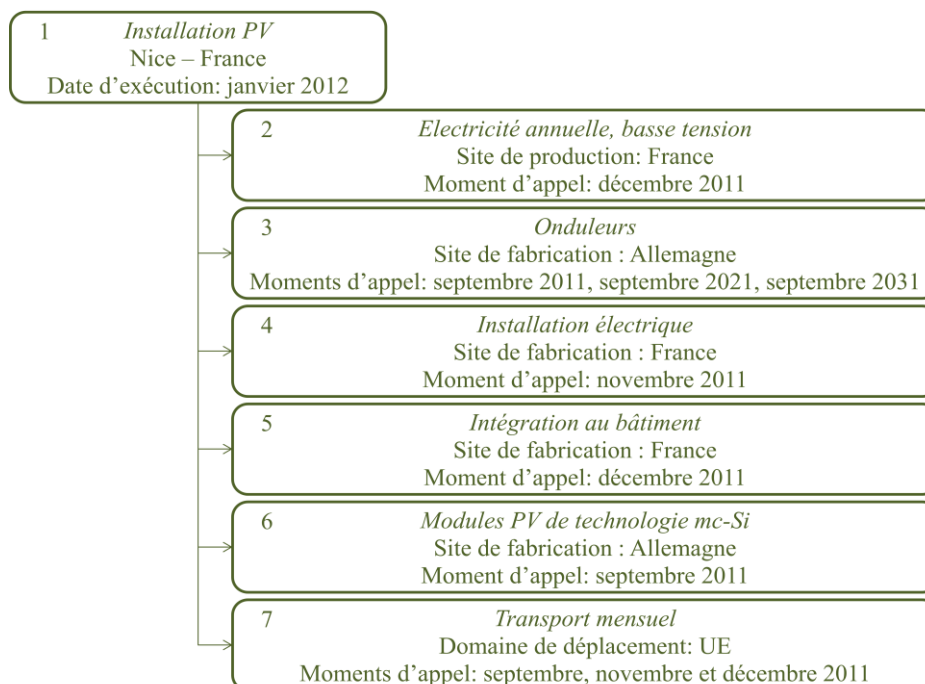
1
Installation PV
Nice – France
Date d'exécution: janvier 2012

2
Electricité annuelle, basse tension
Site de production: France
Moment d'appel: décembre 2011

3
Onduleurs
Site de fabrication : Allemagne
Moments d'appel: septembre 2011, septembre 2021, septembre 2031

4
Installation électrique
Site de fabrication : France
Moment d'appel: novembre 2011

5
Intégration au bâtiment
Site de fabrication : France
Moment d'appel: décembre 2011

6
Modules PV de technologie mc-Si
Site de fabrication : Allemagne
Moment d'appel: septembre 2011

7
Transport mensuel
Domaine de déplacement: UE
Moments d'appel: septembre, novembre et décembre 2011